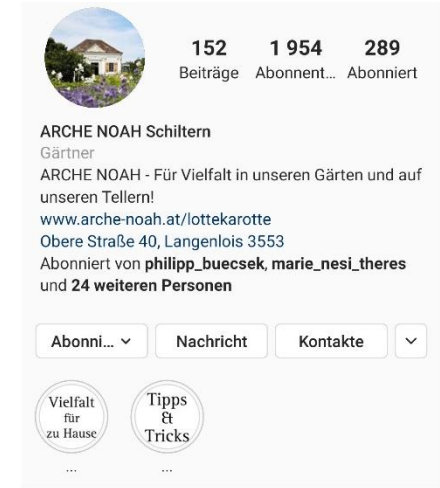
152
Beiträge

1 954
Abonnent...

289
Abonniert

ARCHE NOAH Schiltern
Gärtner
ARCHE NOAH - Für Vielfalt in unseren Gärten und auf unseren Tellern!
www.arche-noah.at/lottekarotte
Obere Straße 40, Langenlois 3553
Abonniert von **philipp_buecsek**, **marie_nesi_theres** und **24 weiteren Personen**

Abonni... ⌄ | Nachricht | Kontakte | ⌄

Vielfalt für zu Hause
...

Tipps & Tricks
...